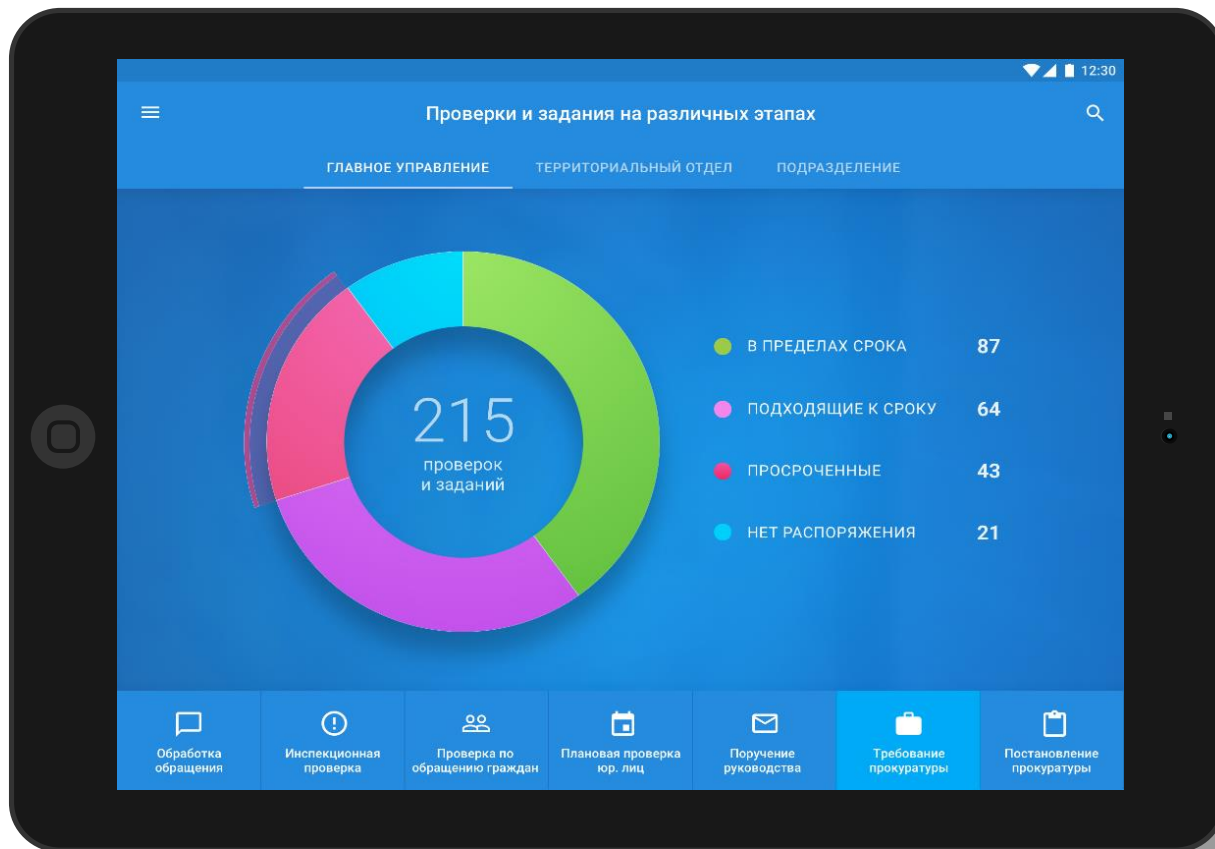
12:30

Проверки и задания на различных этапах

ГЛАВНОЕ УПРАВЛЕНИЕ
ТЕРРИТОРИАЛЬНЫЙ ОТДЕЛ
ПОДРАЗДЕЛЕНИЕ

215
проверок
и заданий

В ПРЕДЕЛАХ СРОКА 87
ПОДХОДЯЩИЕ К СРОКУ 64
ПРОСРОЧЕННЫЕ 43
НЕТ РАСПОРЯЖЕНИЯ 21

Обработка обращения
Инспекционная проверка
Проверка по обращению граждан
Плановая проверка юр. лиц
Поручение руководства
Требование прокуратуры
Постановление прокуратуры